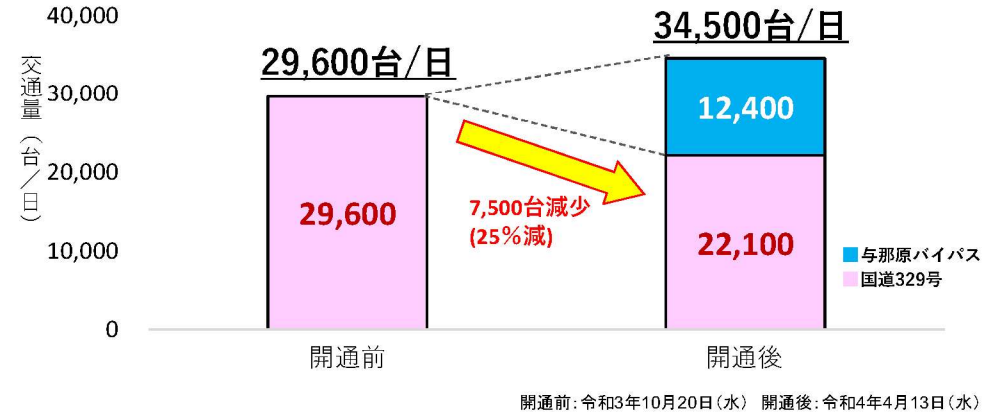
40,000
30,000
20,000
10,000
0

交通量（台／日）

29,600台/日

29,600

34,500台/日

12,400

22,100

7,500台減少
(25％減)

与那原バイパス
国道329号

開通前
開通後

開通前：令和3年10月20日（水）　開通後：令和4年4月13日（水）